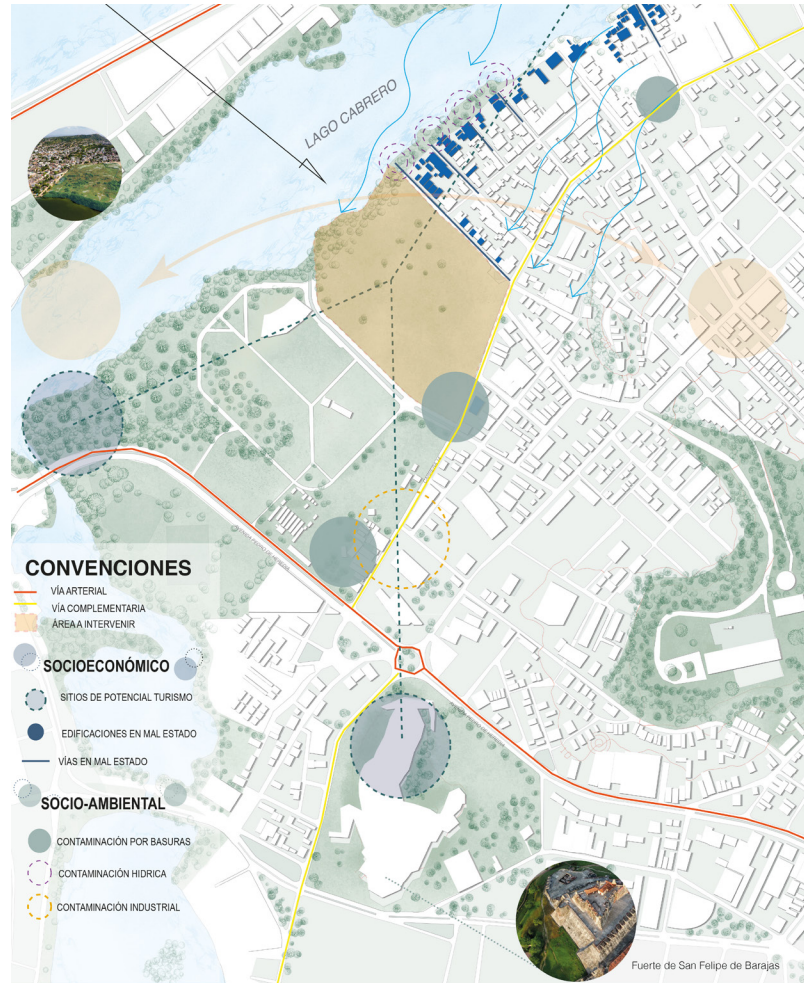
LAGO CABRERO

CONVENCIONES
VÍA ARTERIAL
VÍA COMPLEMENTARIA
ÁREA A INTERVENIR

SOCIOECONÓMICO
SITIOS DE POTENCIAL TURISMO
EDIFICACIONES EN MAL ESTADO
VÍAS EN MAL ESTADO

SOCIO-AMBIENTAL
CONTAMINACIÓN POR BASURAS
CONTAMINACIÓN HIDRICA
CONTAMINACIÓN INDUSTRIAL

Fuerte de San Felipe de Barajas